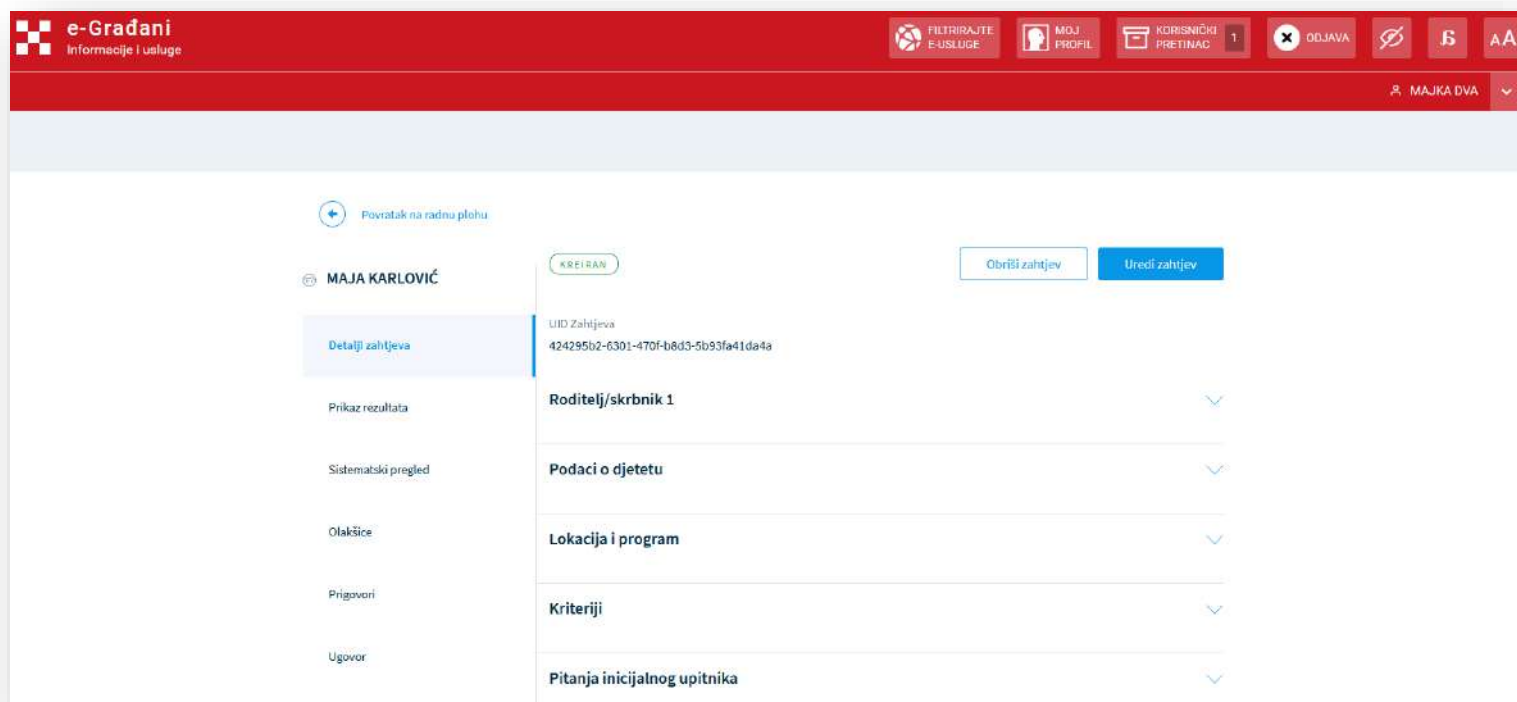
e-Građani
Informacije i usluge

FILTRIRAJTE E-USLUGE
MOJ PROFIL
KORISNIČKI PRETINAC 1
ODJAVA
Б
AA

MAJKA DVA

Povratak na radnu plohu

MAJA KARLOVIĆ

KREIRAN

Obriši zahtjev
Uredi zahtjev

Detalji zahtjeva
Prikaz rezultata
Sistematski pregled
Olakšice
Prigovori
Ugovor

UID Zahtjeva
424295b2-6301-470f-b8d3-5b93fa41da4a

Roditelj/skrbnik 1

Podaci o djetetu

Lokacija i program

Kriteriji

Pitanja inicijalnog upitnika